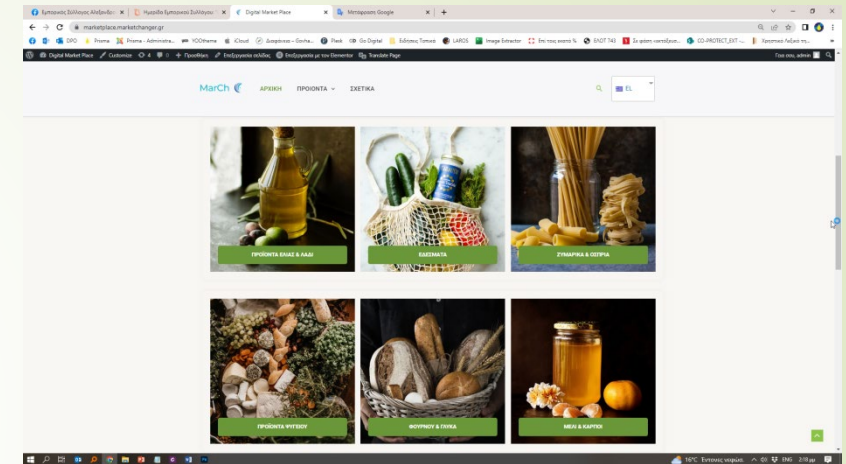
Εμπορικός Σύλλογος Αλεξανδρ... | Ημερίδα Εμπορικού Συλλόγου | Digital Market Place | Μετάφραση Google | +

marketplace.marketchanger.gr

DPO | Proma | Proma - Administra... | YOOtheme | iCloud | Διαφάνεια – Goolia... | Plesk | Go Digital | Ειδήσεις Tomorit | LAROS | Image Extractor | Στοι τους ανοιχτέ % | ΕΛΟΤ 743 | Σε φάση νοητέρων... | CO-PROTECT_EXT - ... | Χρηστικό Λεξικό τη...

Digital Market Place | Customize | 4 | 0 | Προσθήκη | Επεξεργασία σελίδας | Επεξεργασία με τον Elementor | Translate Page | Γεια σου, admin

MarCh | ΑΡΧΙΚΗ | ΠΡΟΙΟΝΤΑ | ΣΧΕΤΙΚΑ | EL

ΠΡΟΪΟΝΤΑ ΕΛΙΑΣ & ΛΑΔΙ

ΕΔΕΣΜΑΤΑ

ΖΥΜΑΡΙΚΑ & ΟΣΠΡΙΑ

ΠΡΟΪΟΝΤΑ ΨΥΓΕΙΟΥ

ΦΟΥΡΝΟΥ & ΓΛΥΚΑ

ΜΕΛΙ & ΚΑΡΠΟΙ

16°C Εντονες νεφώσ... ENG 2:18 μμ